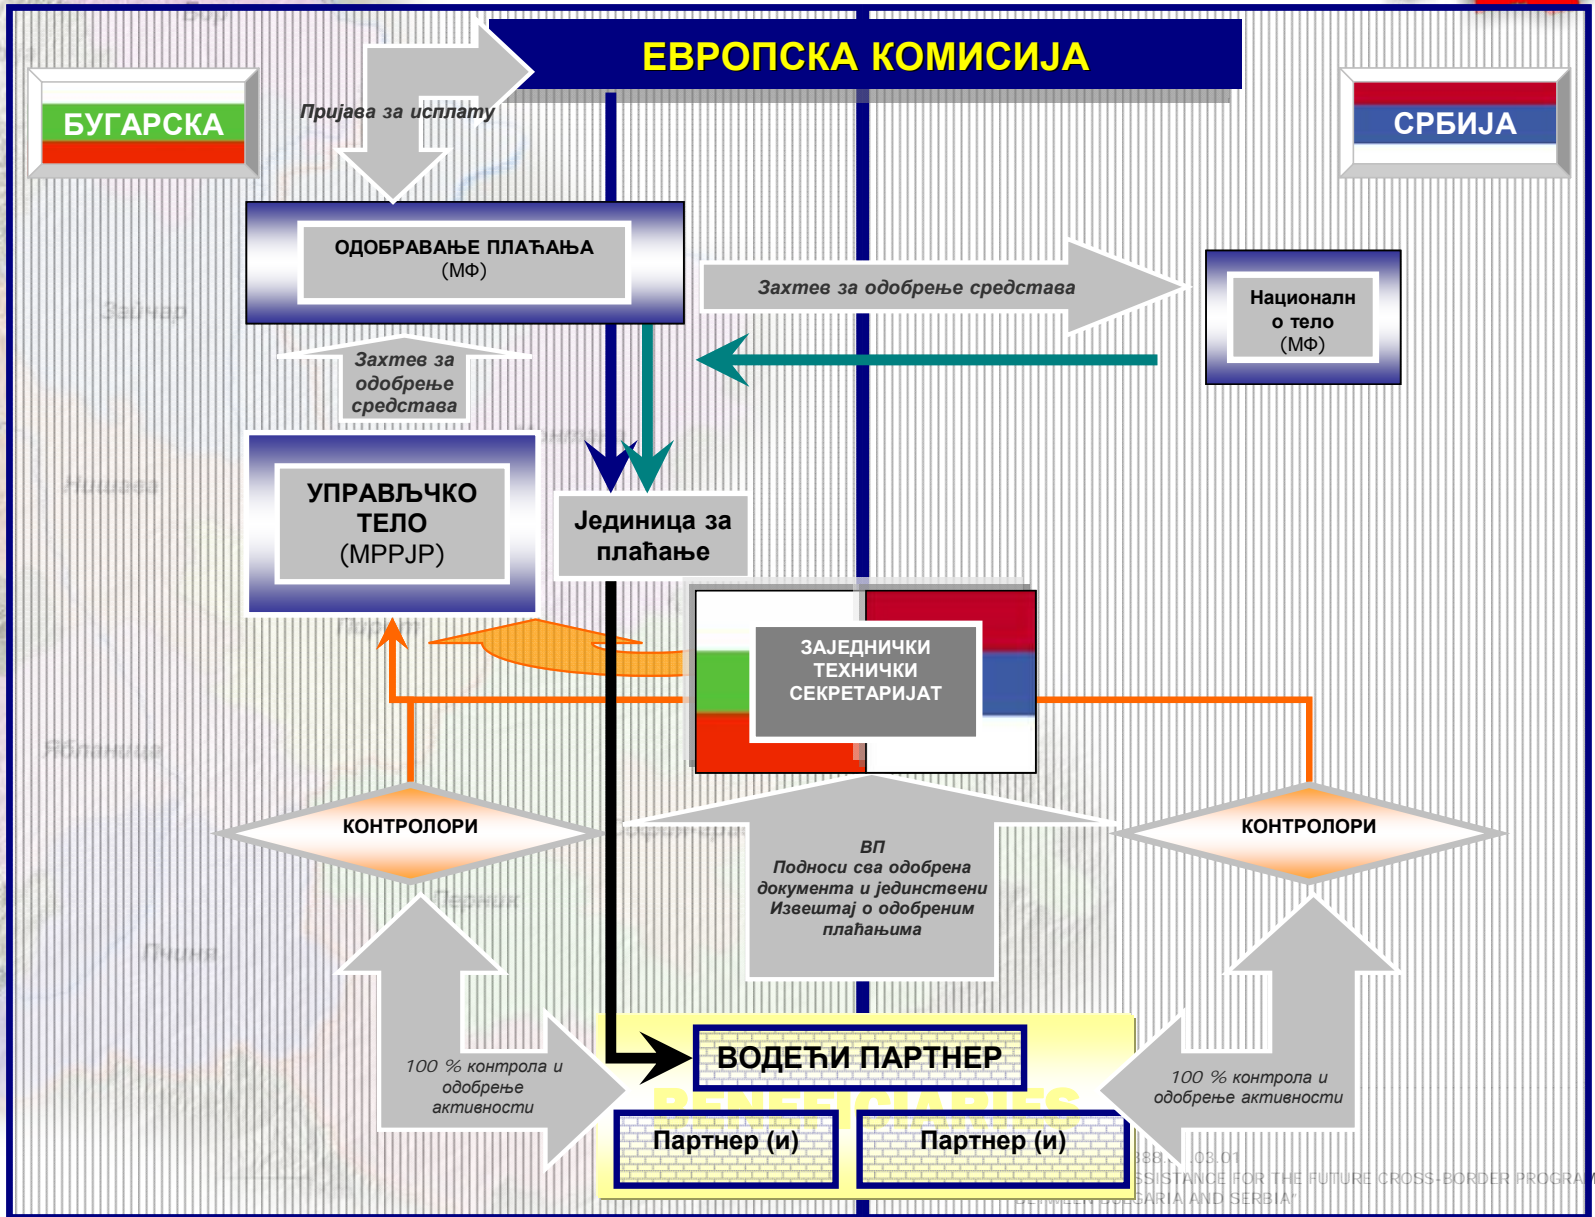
ЕВРОПСКА КОМИСИЈА

БУГАРСКА

СРБИЈА

Пријава за исплату

ОДОБРАВАЊЕ ПЛАЋАЊА
(МФ)

Захтев за одобрење средстава

Националн о тело
(МФ)

Захтев за одобрење средстава

УПРАВЉЧКО ТЕЛО
(MPPJP)

Јединица за плаћање

ЗАЈЕДНИЧКИ ТЕХНИЧКИ СЕКРЕТАРИЈАТ

КОНТРОЛОРИ

КОНТРОЛОРИ

ВП
Подноси сва одобрена документа и јединствени Извештај о одобреним плаћањима

100 % контрола и одобрење активности

100 % контрола и одобрење активности

ВОДЕЋИ ПАРТНЕР

BENEFICIARIES

Партнер (и)

Партнер (и)

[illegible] 03.01
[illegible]SSISTANCE FOR THE FUTURE CROSS-BORDER PROGRA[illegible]
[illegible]GARIA AND SERBIA"